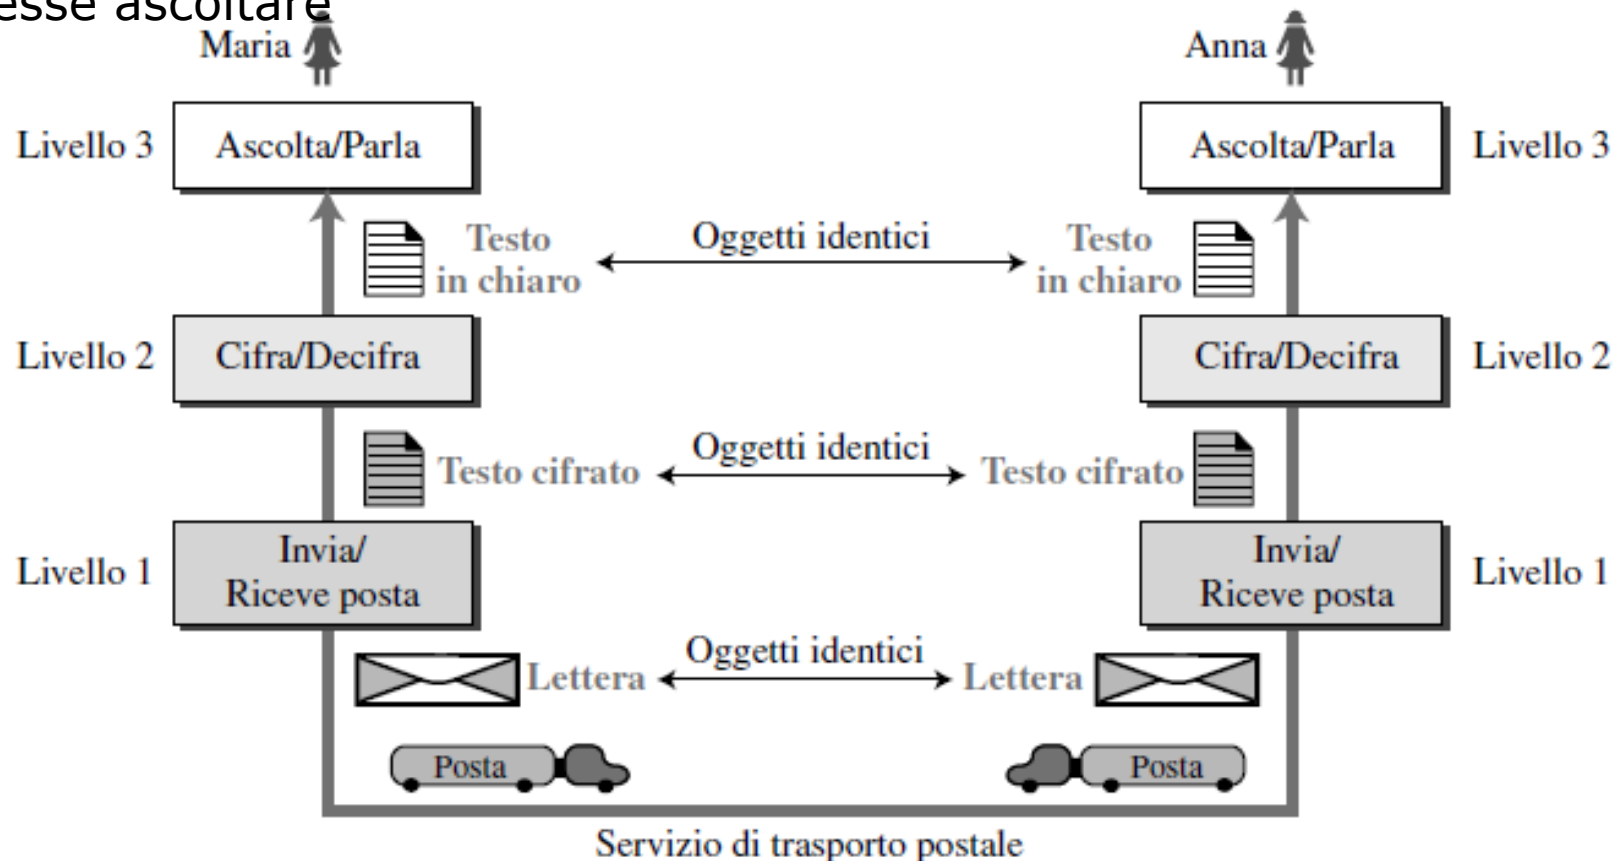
esse ascoltare

Maria

Anna

Livello 3
Ascolta/Parla

Ascolta/Parla
Livello 3

Testo in chiaro
Oggetti identici
Testo in chiaro

Livello 2
Cifra/Decifra

Cifra/Decifra
Livello 2

Testo cifrato
Oggetti identici
Testo cifrato

Livello 1
Invia/ Riceve posta

Invia/ Riceve posta
Livello 1

Lettera
Oggetti identici
Lettera

Posta

Posta

Servizio di trasporto postale